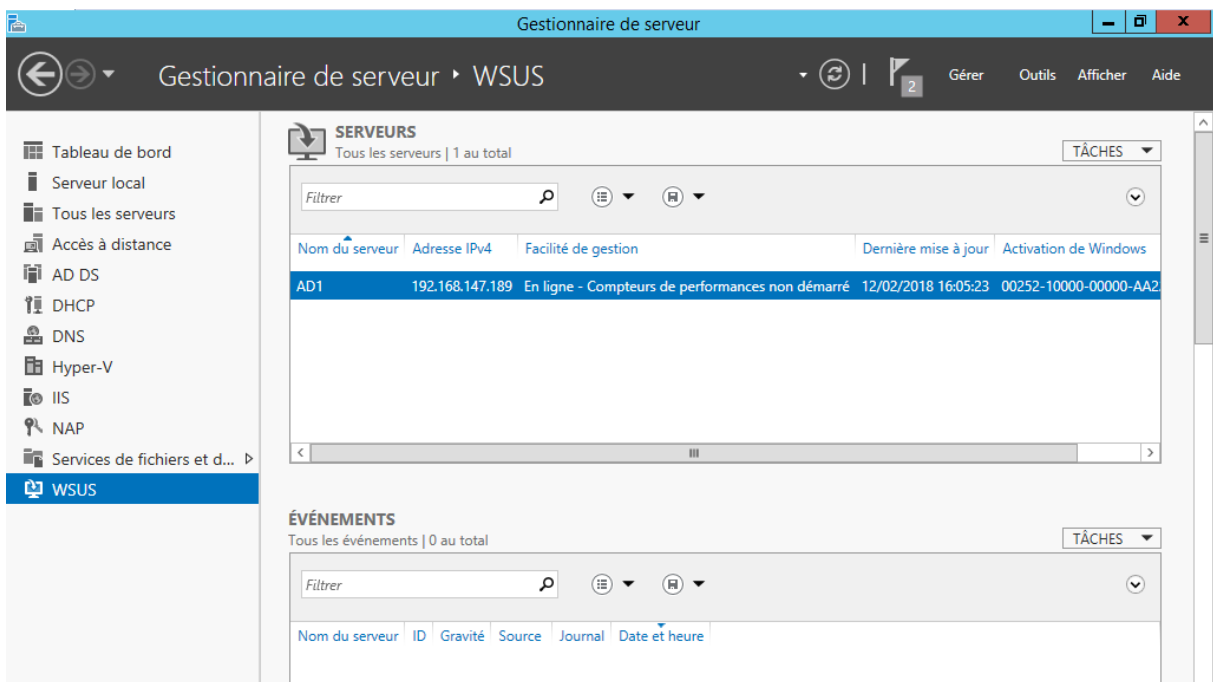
Gestionnaire de serveur

Gestionnaire de serveur ‣ WSUS

2 Gérer Outils Afficher Aide

Tableau de bord
Serveur local
Tous les serveurs
Accès à distance
AD DS
DHCP
DNS
Hyper-V
IIS
NAP
Services de fichiers et d...
WSUS

SERVEURS
Tous les serveurs | 1 au total

TÂCHES

Filtrer

| Nom du serveur | Adresse IPv4 | Facilité de gestion | Dernière mise à jour | Activation de Windows |
|---|---|---|---|---|
| AD1 | 192.168.147.189 | En ligne - Compteurs de performances non démarré | 12/02/2018 16:05:23 | 00252-10000-00000-AA2 |

ÉVÉNEMENTS
Tous les événements | 0 au total

TÂCHES

Filtrer

| Nom du serveur | ID | Gravité | Source | Journal | Date et heure |
|---|---|---|---|---|---|